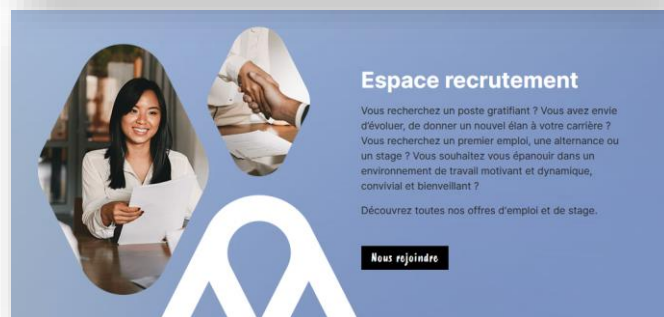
Espace recrutement

Vous recherchez un poste gratifiant ? Vous avez envie d'évoluer, de donner un nouvel élan à votre carrière ? Vous recherchez un premier emploi, une alternance ou un stage ? Vous souhaitez vous épanouir dans un environnement de travail motivant et dynamique, convivial et bienveillant ?

Découvrez toutes nos offres d'emploi et de stage.

Nous rejoindre